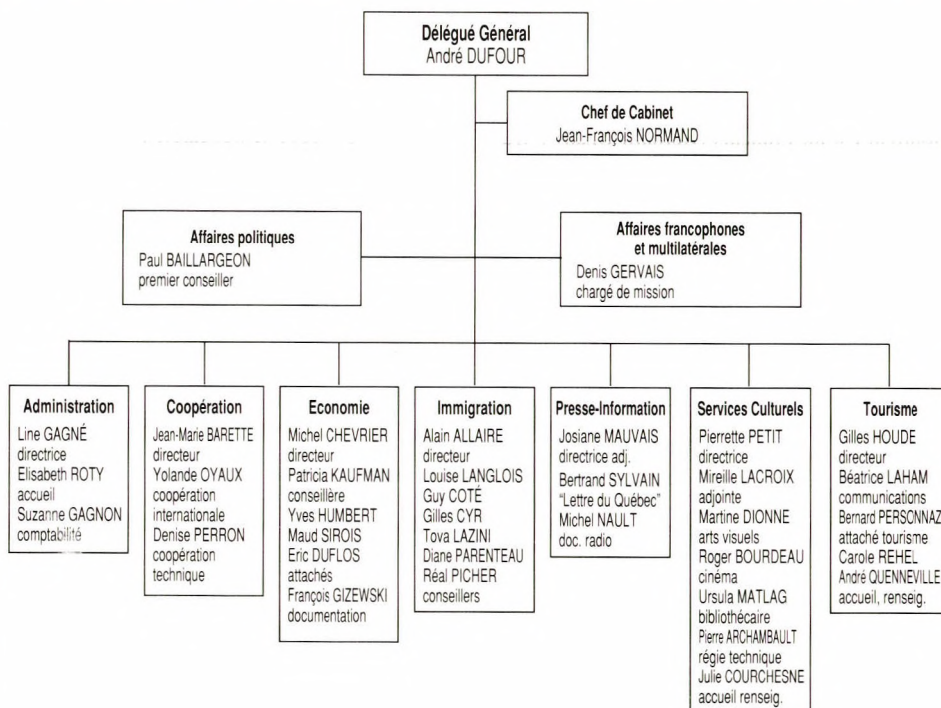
Délégué Général
André DUFOUR

Chef de Cabinet
Jean-François NORMAND

Affaires politiques
Paul BAILLARGEON
premier conseiller

Affaires francophones et multilatérales
Denis GERVAIS
chargé de mission

Administration
Line GAGNÉ
directrice
Elisabeth ROTY
accueil
Suzanne GAGNON
comptabilité

Coopération
Jean-Marie BARETTE
directeur
Yolande OYAUX
coopération internationale
Denise PERRON
coopération technique

Economie
Michel CHEVRIER
directeur
Patricia KAUFMAN
conseillère
Yves HUMBERT
Maud SIROIS
Eric DUFLOS
attachés
François GIZEWSKI
documentation

Immigration
Alain ALLAIRE
directeur
Louise LANGLOIS
Guy COTÉ
Gilles CYR
Tova LAZINI
Diane PARENTEAU
Réal PICHER
conseillers

Presse-Information
Josiane MAUVAIS
directrice adj.
Bertrand SYLVAIN
"Lettre du Québec"
Michel NAULT
doc. radio

Services Culturels
Pierrette PETIT
directrice
Mireille LACROIX
adjointe
Martine DIONNE
arts visuels
Roger BOURDEAU
cinéma
Ursula MATLAG
bibliothécaire
Pierre ARCHAMBAULT
régie technique
Julie COURCHESNE
accueil renseig.

Tourisme
Gilles HOUDE
directeur
Béatrice LAHAM
communications
Bernard PERSONNAZ
attaché tourisme
Carole REHEL
André QUENNEVILLE
accueil, renseig.